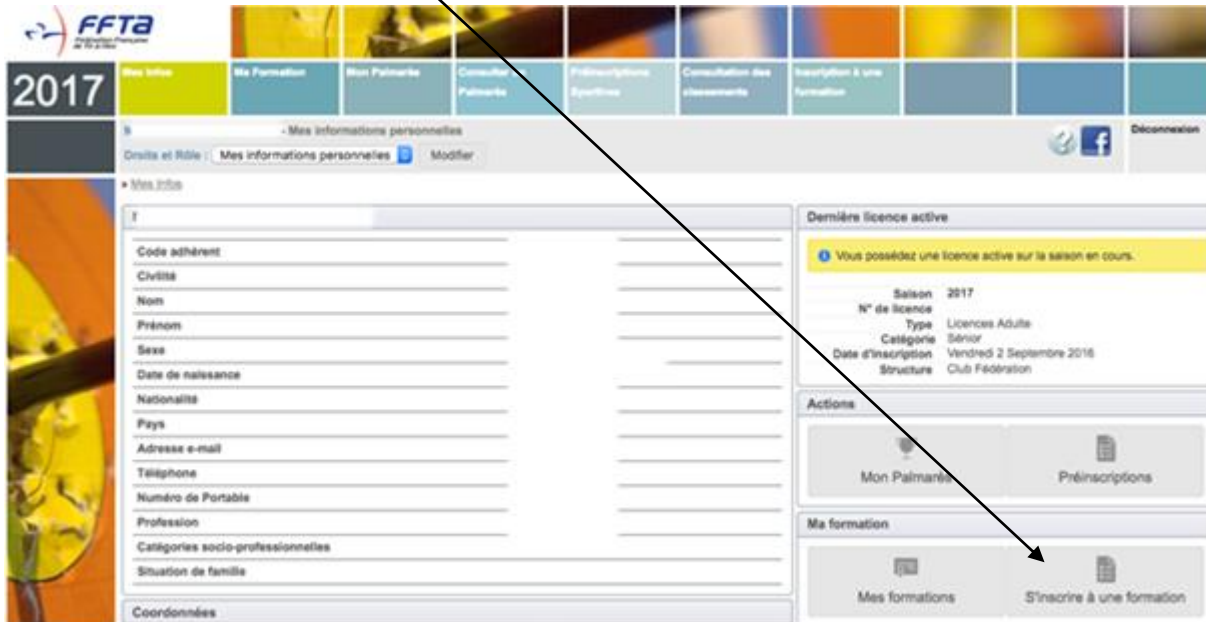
FFTA
Fédération Française de Tir à l'Arc

2017

Mes Infos | Ma Formation | Mon Palmarès | Consulter un Palmarès | Préinscriptions Sportives | Consultation des classements | Inscription à une formation

S - Mes informations personnelles
Droits et Rôle : Mes informations personnelles Modifier

Déconnexion

» Mes Infos

I

Code adhérent
Civilité
Nom
Prénom
Sexe
Date de naissance
Nationalité
Pays
Adresse e-mail
Téléphone
Numéro de Portable
Profession
Catégories socio-professionnelles
Situation de famille

Coordonnées

Dernière licence active

Vous possédez une licence active sur la saison en cours.

Saison 2017
N° de licence
Type Licences Adulte
Catégorie Sénior
Date d'inscription Vendredi 2 Septembre 2016
Structure Club Fédération

Actions

Mon Palmarès
Préinscriptions

Ma formation

Mes formations
S'inscrire à une formation